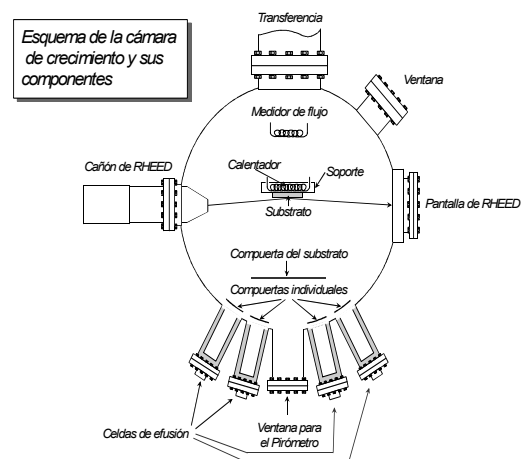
Esquema de la cámara de crecimiento y sus componentes

Transferencia

Ventana

Medidor de flujo

Calentador

Soporte

Cañón de RHEED

Substrato

Pantalla de RHEED

Compuerta del substrato

Compuertas individuales

Celdas de efusión

Ventana para el Pirómetro